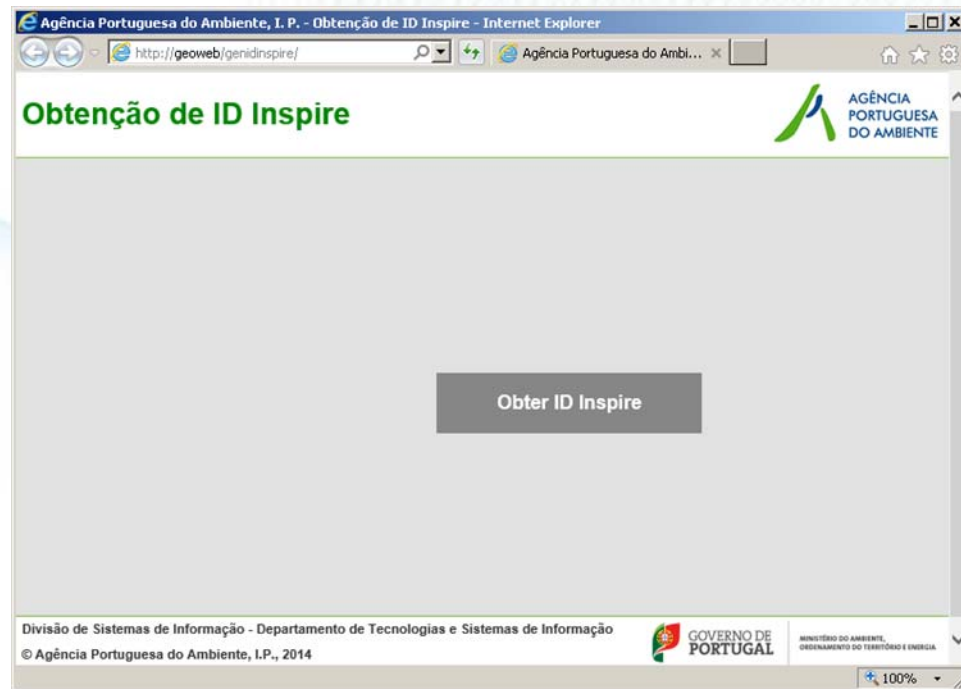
Agência Portuguesa do Ambiente, I. P. - Obtenção de ID Inspire - Internet Explorer

http://geoweb/genidinspire/

Agência Portuguesa do Ambi...

Obtenção de ID Inspire

AGÊNCIA PORTUGUESA DO AMBIENTE

Obter ID Inspire

Divisão de Sistemas de Informação - Departamento de Tecnologias e Sistemas de Informação

© Agência Portuguesa do Ambiente, I.P., 2014

GOVERNO DE PORTUGAL

MINISTÉRIO DO AMBIENTE, ORDENAMENTO DO TERRITÓRIO E ENERGIA

100%